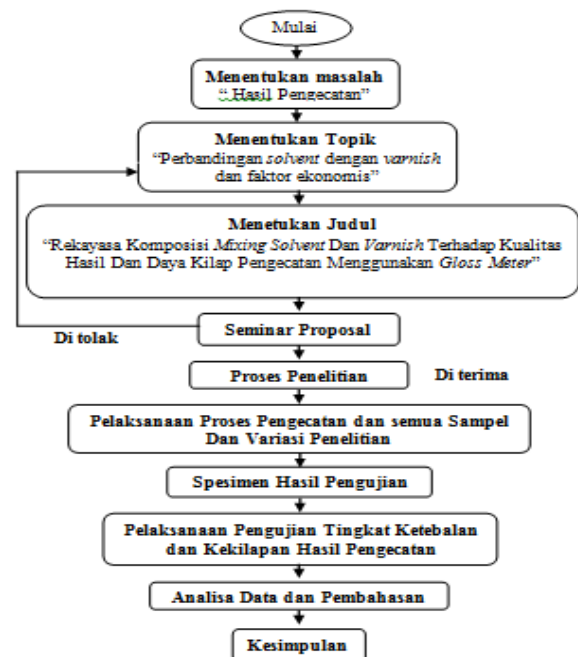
Mulai

Menentukan masalah
" Hasil Pengecatan"

Menentukan Topik
"Perbandingan solvent dengan varnish dan faktor ekonomis"

Menetukan Judul
"Rekayasa Komposisi Mixing Solvent Dan Varnish Terhadap Kualitas Hasil Dan Daya Kilap Pengecatan Menggunakan Gloss Meter"

Seminar Proposal

Di tolak

Proses Penelitian

Di terima

Pelaksanaan Proses Pengecatan dan semua Sampel Dan Variasi Penelitian

Spesimen Hasil Pengujian

Pelaksanaan Pengujian Tingkat Ketebalan dan Kekilapan Hasil Pengecatan

Analisa Data dan Pembahasan

Kesimpulan